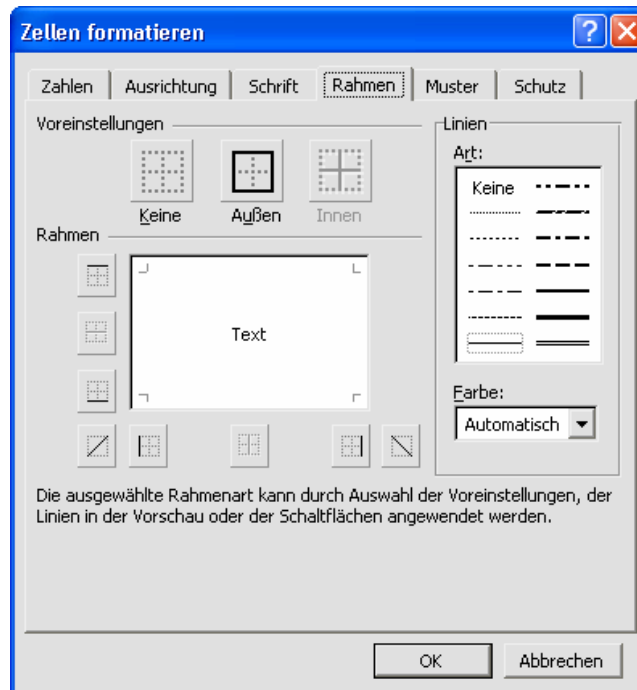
Zellen formatieren

Zahlen | Ausrichtung | Schrift | Rahmen | Muster | Schutz

Voreinstellungen

Keine
Außen
Innen

Rahmen

Text

Linien

Art:

Keine

Farbe:

Automatisch

Die ausgewählte Rahmenart kann durch Auswahl der Voreinstellungen, der Linien in der Vorschau oder der Schaltflächen angewendet werden.

OK
Abbrechen